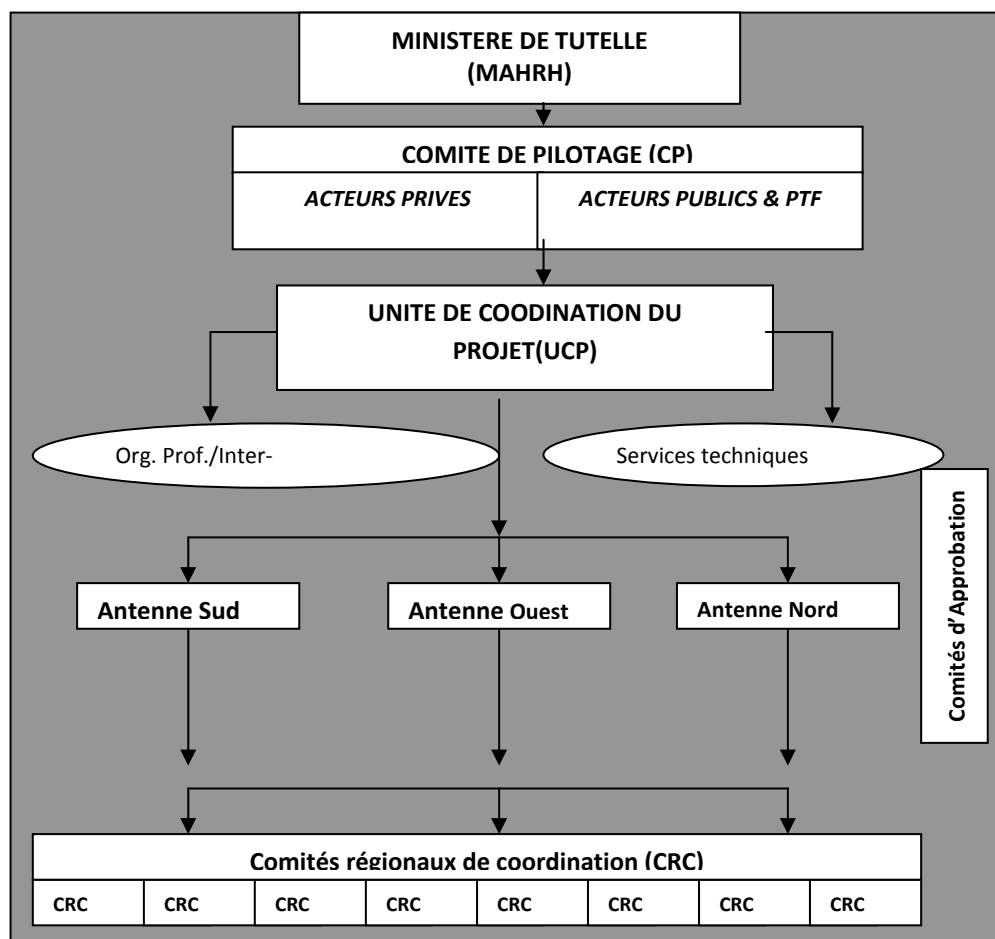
MINISTERE DE TUTELLE (MAHRH)

COMITE DE PILOTAGE (CP)

| ACTEURS PRIVES | ACTEURS PUBLICS & PTF |
|---|---|

UNITE DE COODINATION DU PROJET(UCP)

Org. Prof./Inter-

Services techniques

Comités d'Approbation

Antenne Sud

Antenne Ouest

Antenne Nord

Comités régionaux de coordination (CRC)

| CRC | CRC | CRC | CRC | CRC | CRC | CRC | CRC |
|---|---|---|---|---|---|---|---|